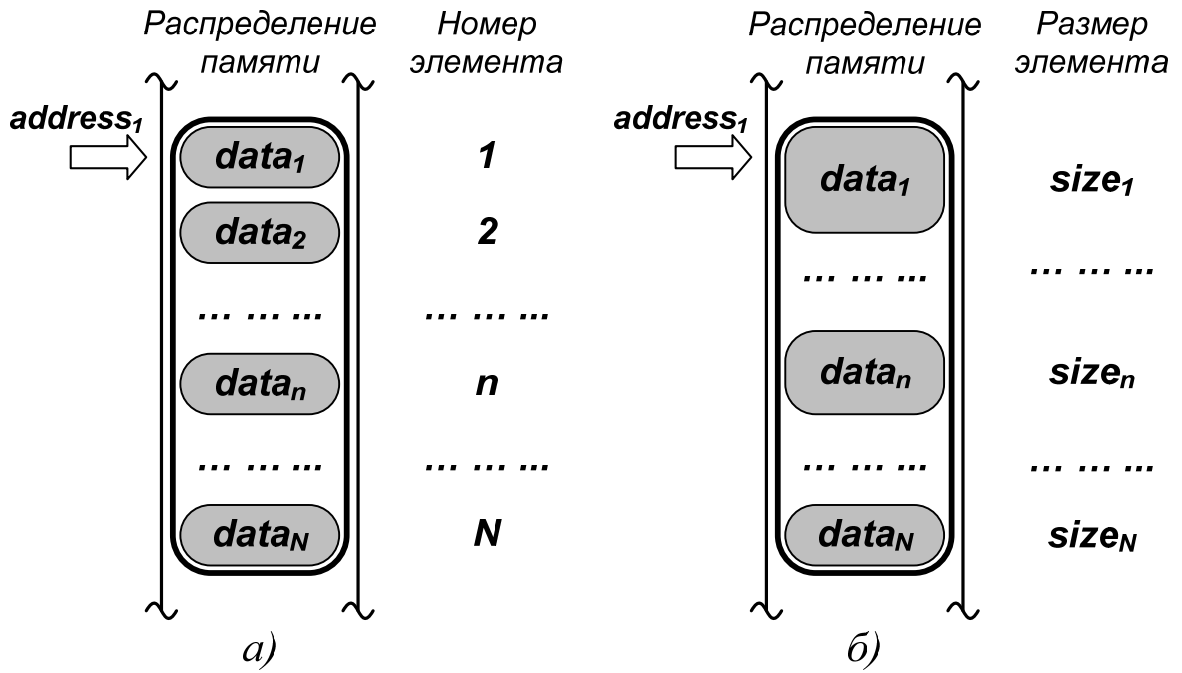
Распределение памяти

Номер элемента

$address_1$

$data_1$ 1

$data_2$ 2

… … … … … …

$data_n$ n

… … … … … …

$data_N$ N

а)

Распределение памяти

Размер элемента

$address_1$

$data_1$ $size_1$

… … … … … …

$data_n$ $size_n$

… … … … … …

$data_N$ $size_N$

б)